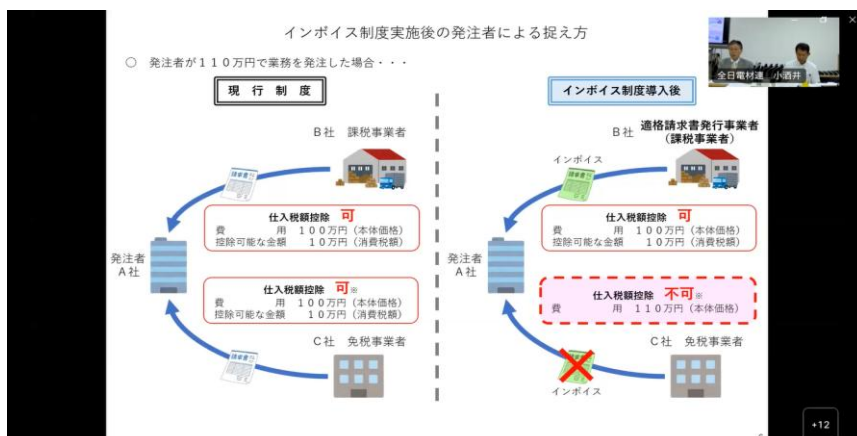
インボイス制度実施後の発注者による捉え方

○ 発注者が１１０万円で業務を発注した場合・・・

全日電材連　小酒井

現　行　制　度

B社　課税事業者

請求書

発注者
A社

仕入税額控除　可
費　　　用　１００万円（本体価格）
控除可能な金額　１０万円（消費税額）

仕入税額控除　可※
費　　　用　１００万円（本体価格）
控除可能な金額　１０万円（消費税額）

C社　免税事業者

請求書

インボイス制度導入後

B社　適格請求書発行事業者
（課税事業者）

インボイス

発注者
A社

仕入税額控除　可
費　　　用　１００万円（本体価格）
控除可能な金額　１０万円（消費税額）

仕入税額控除　不可※
費　　　用　１１０万円（本体価格）

C社　免税事業者

インボイス

+12